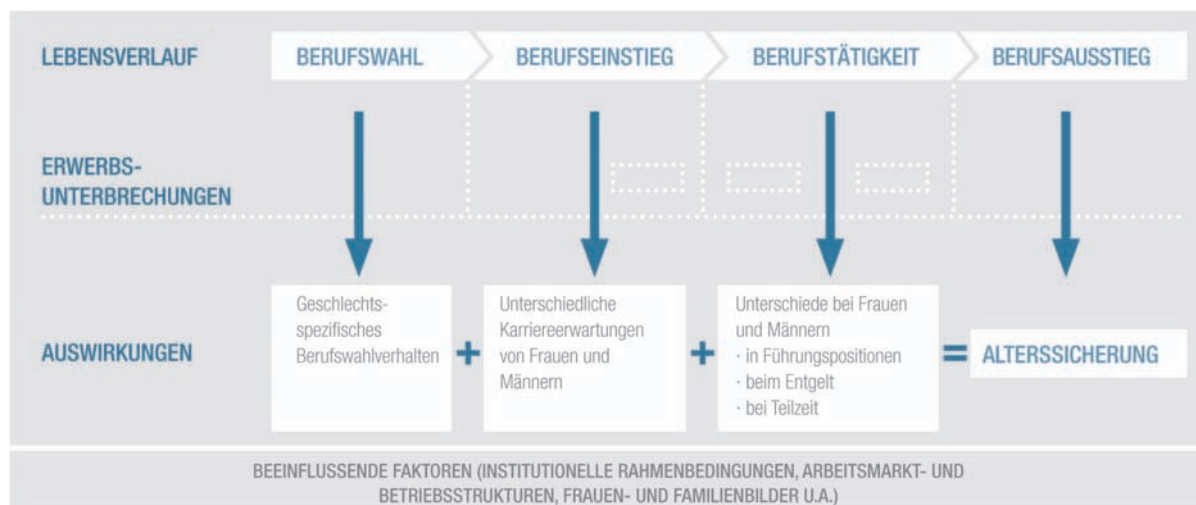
LEBENSVERLAUF

BERUFSWAHL

BERUFSEINSTIEG

BERUFSTÄTIGKEIT

BERUFSAUSSTIEG

ERWERBS-UNTERBRECHUNGEN

AUSWIRKUNGEN

Geschlechtsspezifisches Berufswahlverhalten

+

Unterschiedliche Karriereerwartungen von Frauen und Männern

+

Unterschiede bei Frauen und Männern
· in Führungspositionen
· beim Entgelt
· bei Teilzeit

=

ALTERSSICHERUNG

BEEINFLUSSENDE FAKTOREN (INSTITUTIONELLE RAHMENBEDINGUNGEN, ARBEITSMARKT- UND BETRIEBSSTRUKTUREN, FRAUEN- UND FAMILIENBILDER U.A.)